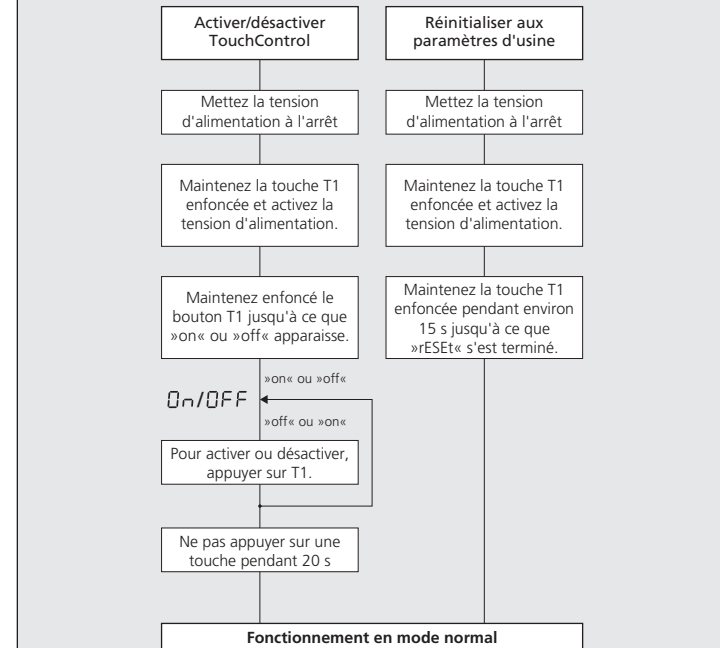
Activer/désactiver TouchControl

Réinitialiser aux paramètres d'usine

Mettez la tension d'alimentation à l'arrêt

Mettez la tension d'alimentation à l'arrêt

Maintenez la touche T1 enfoncée et activez la tension d'alimentation.

Maintenez la touche T1 enfoncée et activez la tension d'alimentation.

Maintenez enfoncé le bouton T1 jusqu'à ce que »on« ou »off« apparaisse.

Maintenez la touche T1 enfoncée pendant environ 15 s jusqu'à ce que »rESEt« s'est terminé.

»on« ou »off«

On/OFF

»off« ou »on«

Pour activer ou désactiver, appuyer sur T1.

Ne pas appuyer sur une touche pendant 20 s

Fonctionnement en mode normal